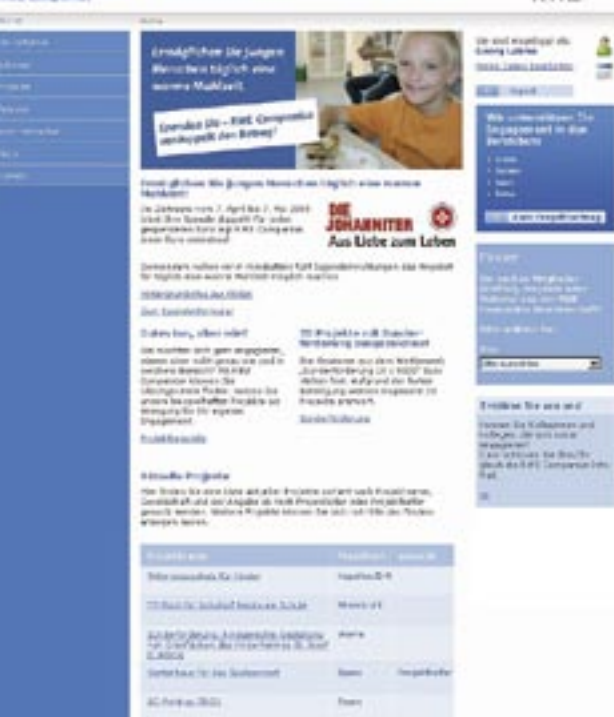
Ermöglichen Sie jungen Menschen täglich eine warme Mahlzeit.

Spenden Sie – RWE Companius verdoppelt den Betrag!

Ermöglichen Sie jungen Menschen täglich eine warme Mahlzeit

DIE JOHANNITER
Aus Liebe zum Leben

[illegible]

Aktuelle Projekte

| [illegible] | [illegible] | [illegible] |
|---|---|---|
| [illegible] | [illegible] | |
| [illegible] | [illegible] | |
| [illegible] | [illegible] | |
| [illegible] | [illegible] | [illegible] |
| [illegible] | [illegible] | |